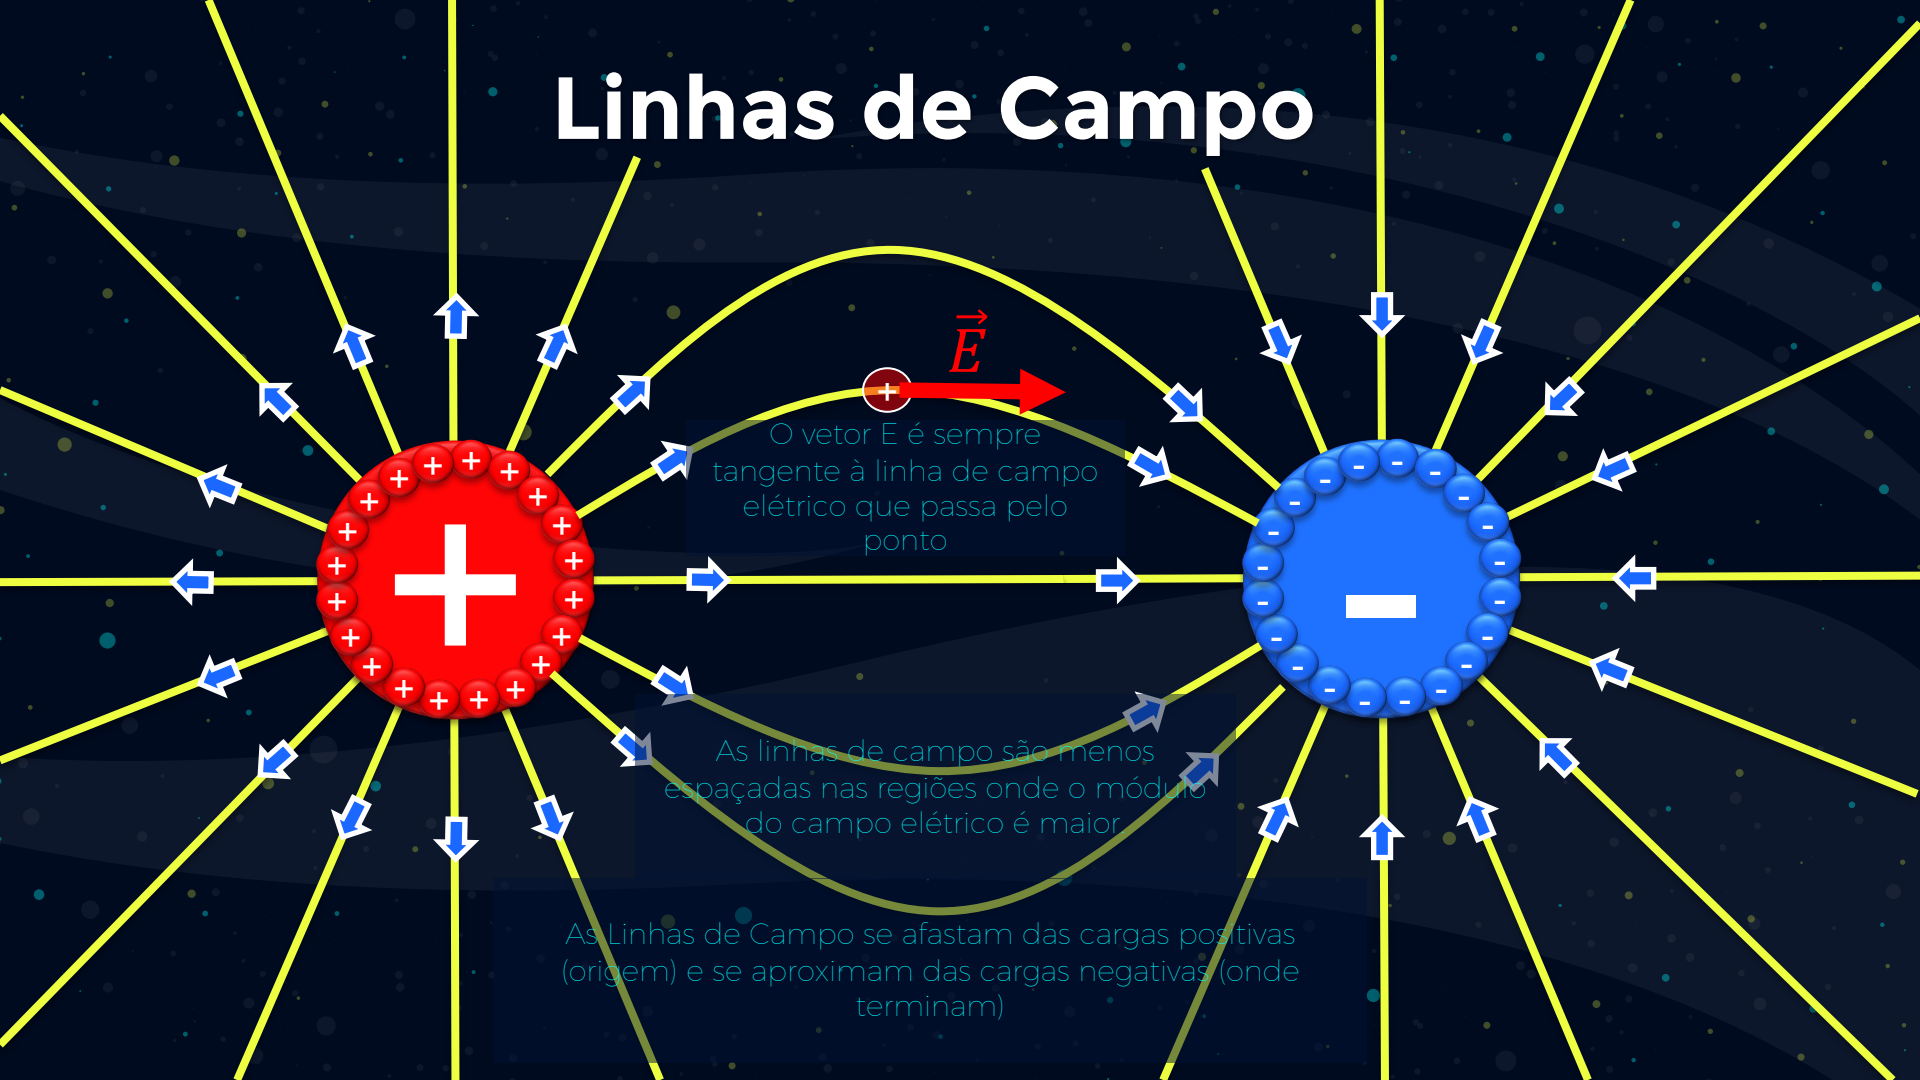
Linhas de Campo

$\vec{E}$

O vetor E é sempre tangente à linha de campo elétrico que passa pelo ponto

As linhas de campo são menos espaçadas nas regiões onde o módulo do campo elétrico é maior

As Linhas de Campo se afastam das cargas positivas (origem) e se aproximam das cargas negativas (onde terminam)